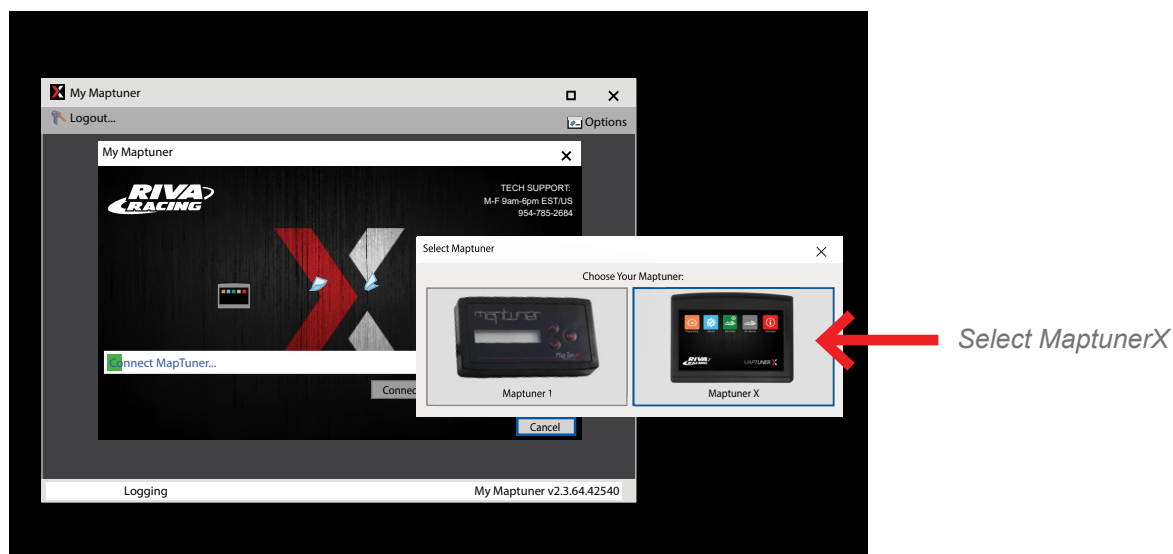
My Maptuner

Logout...

Options

My Maptuner

RIVA RACING

TECH SUPPORT:
M-F 9am-6pm EST/US
954-785-2684

Connect MapTuner...

Connec

Cancel

Select Maptuner

Choose Your Maptuner:

maptuner

Maptuner 1

RIVA RACING MAPTUNER X

Maptuner X

Select MaptunerX

Logging

My Maptuner v2.3.64.42540